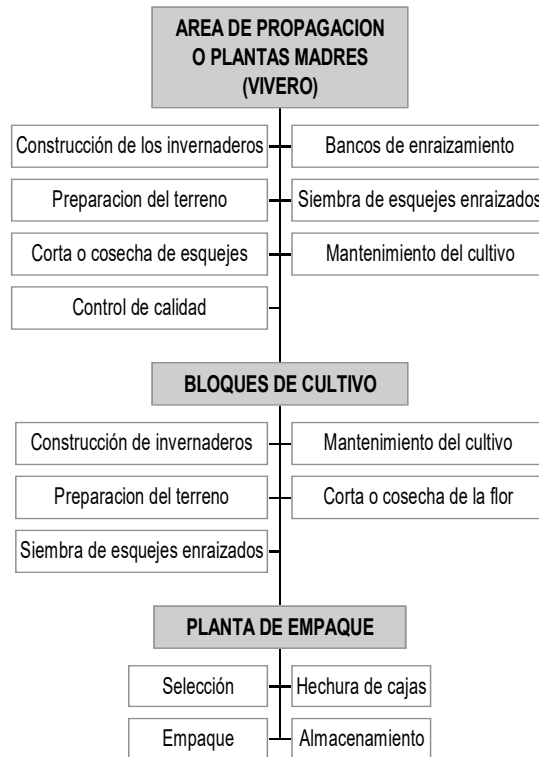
AREA DE PROPAGACION O PLANTAS MADRES (VIVERO)

Construcción de los invernaderos

Bancos de enraizamiento

Preparacion del terreno

Siembra de esquejes enraizados

Corta o cosecha de esquejes

Mantenimiento del cultivo

Control de calidad

BLOQUES DE CULTIVO

Construcción de invernaderos

Mantenimiento del cultivo

Preparacion del terreno

Corta o cosecha de la flor

Siembra de esquejes enraizados

PLANTA DE EMPAQUE

Selección

Hechura de cajas

Empaque

Almacenamiento